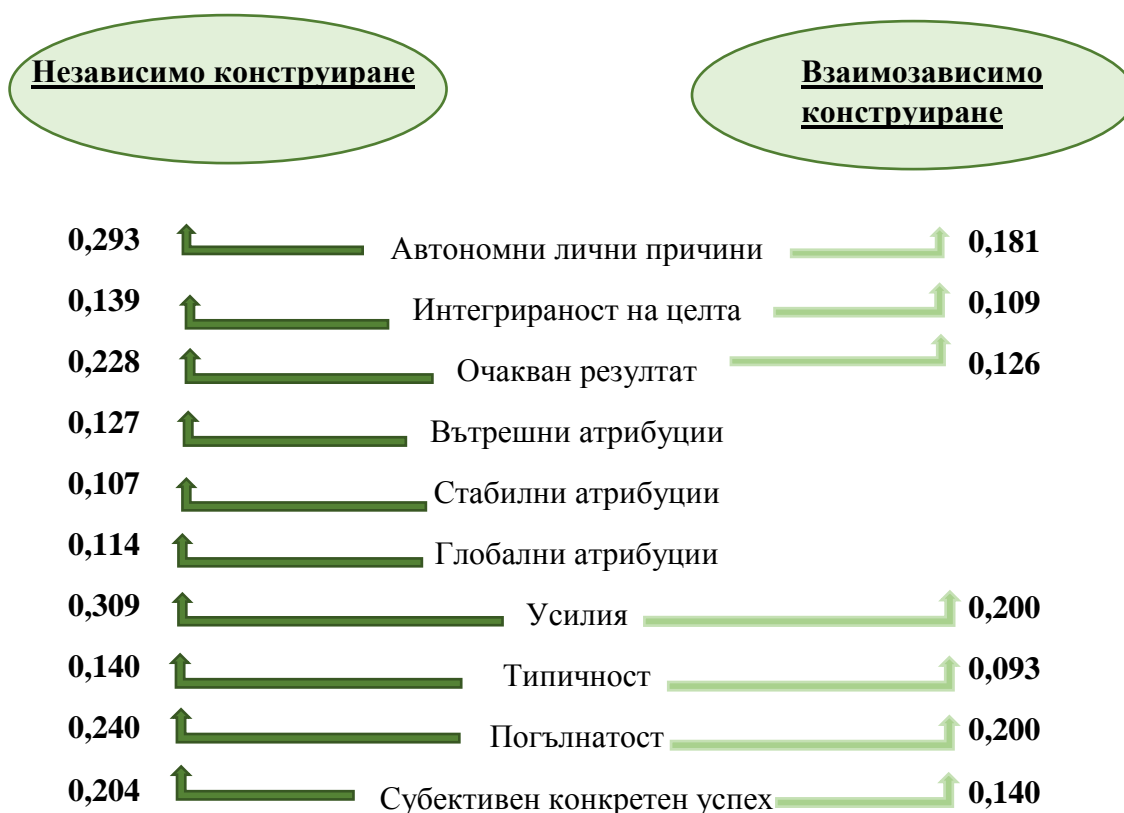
Независимо конструиране

Взаимозависимо конструиране

0,293 Автономни лични причини 0,181

0,139 Интегрираност на целта 0,109

0,228 Очакван резултат 0,126

0,127 Вътрешни атрибуции

0,107 Стабилни атрибуции

0,114 Глобални атрибуции

0,309 Усилия 0,200

0,140 Типичност 0,093

0,240 Погълнатост 0,200

0,204 Субективен конкретен успех 0,140